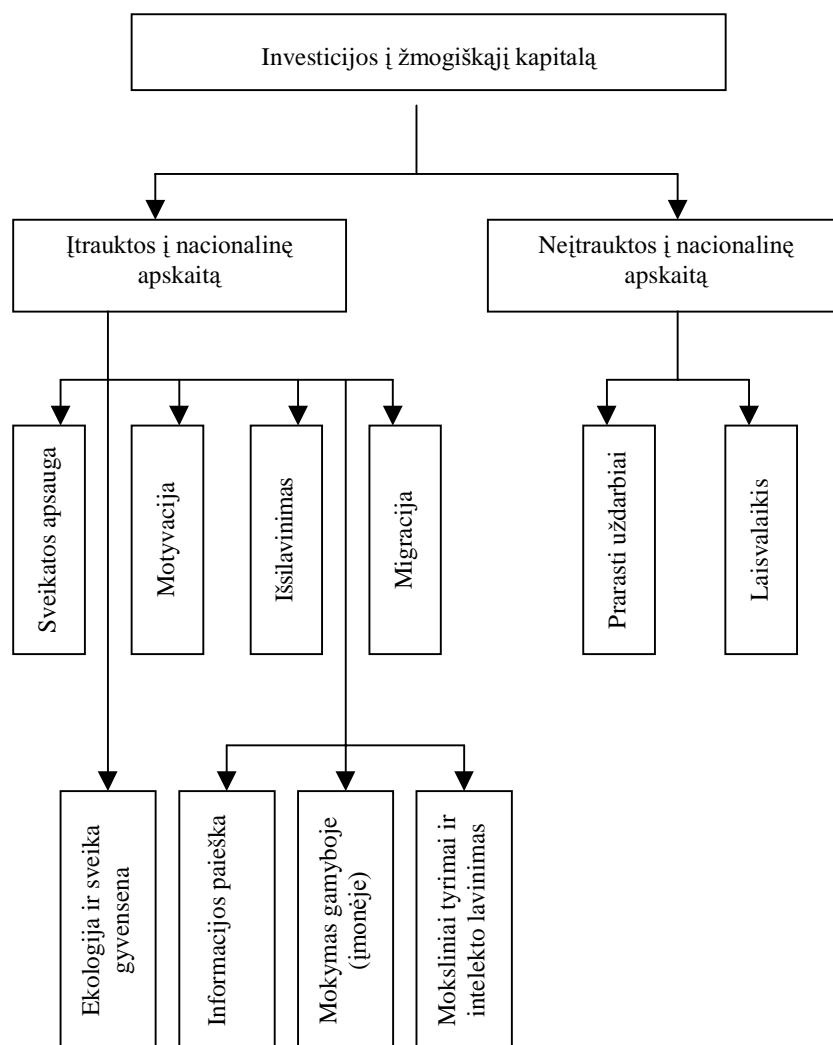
Investicijos į žmogiškąjį kapitalą

Įtrauktos į nacionalinę apskaitą

Neįtrauktos į nacionalinę apskaitą

Sveikatos apsauga

Motyvacija

Išsilavinimas

Migracija

Prarasti uždarbiai

Laisvalaikis

Ekologija ir sveika gyvensena

Informacijos paieška

Mokymas gamyboje (įmonėje)

Moksliniai tyrimai ir intelekto lavinimas